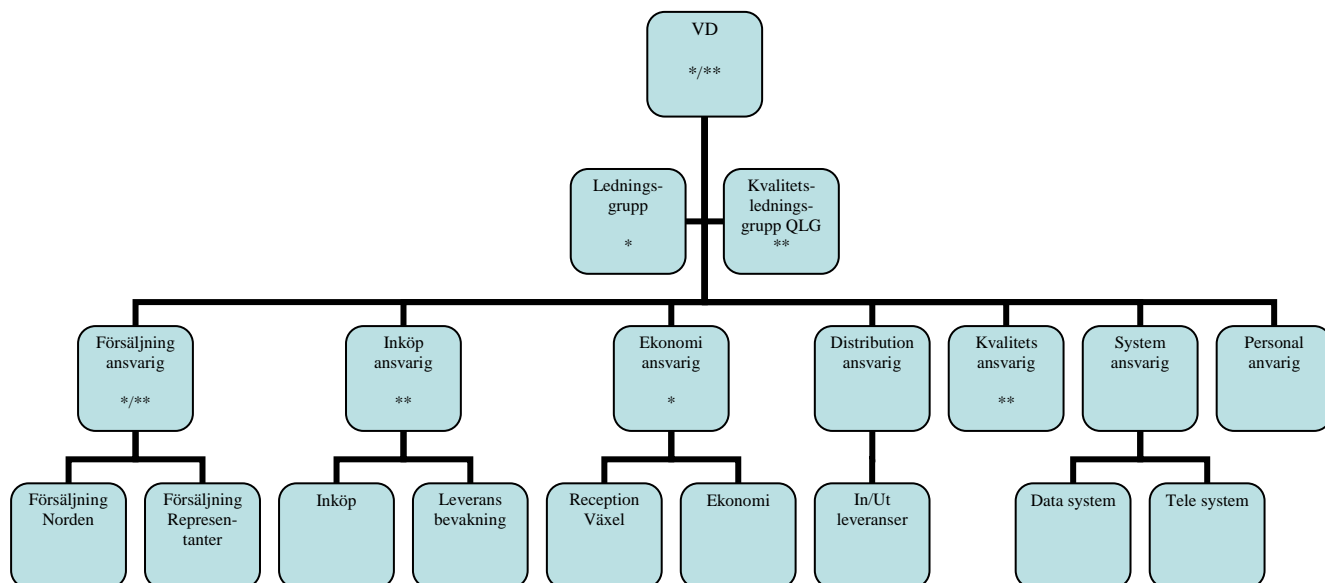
VD
*/**

Ledningsgrupp
*

Kvalitetsledningsgrupp QLG
**

Försäljning ansvarig
*/**

Inköp ansvarig
**

Ekonomi ansvarig
*

Distribution ansvarig

Kvalitets ansvarig
**

System ansvarig

Personal anvarig

Försäljning Norden

Försäljning Representanter

Inköp

Leverans bevakning

Reception Växel

Ekonomi

In/Ut leveranser

Data system

Tele system